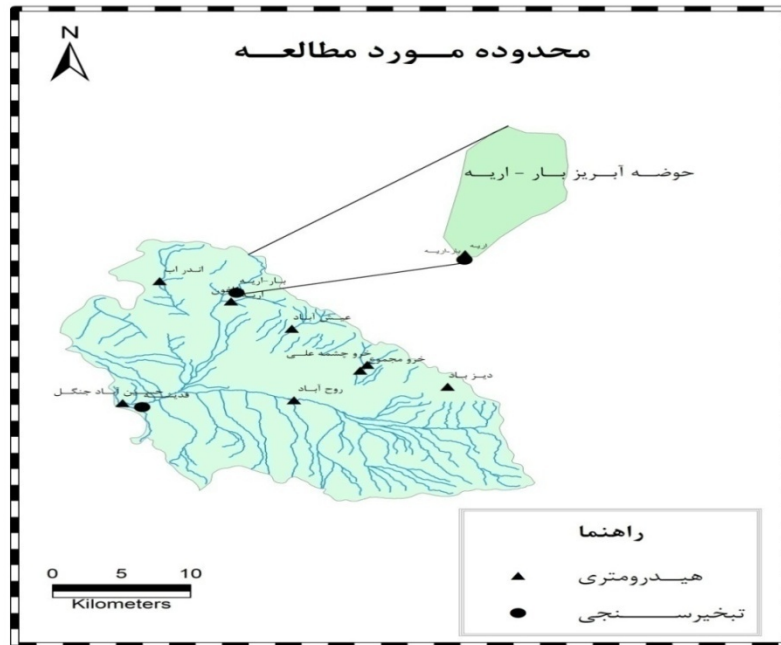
N

محدوده مورد مطالعه

حوضه آبریز بار - اریه

اریه بار اریه

اندرآب

بار-اریه

اریه

حسن آباد

خرو مجموع و چشمه علی

دیزباد

روح آباد

قدیمگاه حسن آباد جنگل

0 5 10

Kilometers

راهنما

هیدرومتری

تبخیرسنجی